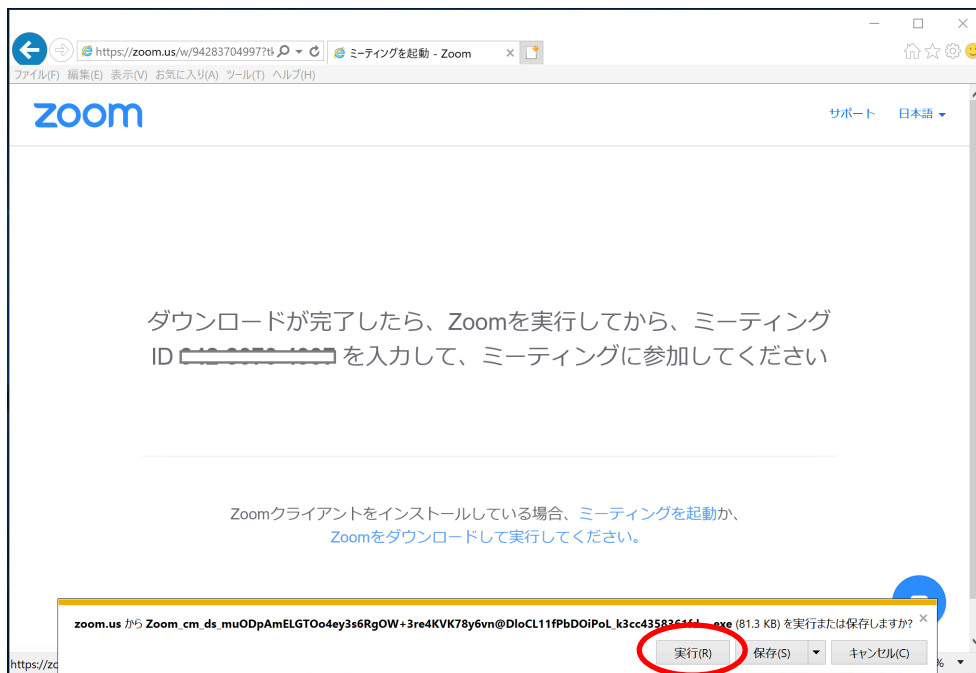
https://zoom.us/w/94283704997?tk
ミーティングを起動 - Zoom
ファイル(F) 編集(E) 表示(V) お気に入り(A) ツール(T) ヘルプ(H)

zoom

サポート 日本語

ダウンロードが完了したら、Zoomを実行してから、ミーティングID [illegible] を入力して、ミーティングに参加してください

Zoomクライアントをインストールしている場合、ミーティングを起動か、Zoomをダウンロードして実行してください。

zoom.us から Zoom_cm_ds_muODpAmELGTOo4ey3s6RgOW+3re4KVK78y6vn@DloCL11fPbDOiPoL_k3cc4358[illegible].exe (81.3 KB) を実行または保存しますか?

実行(R) 保存(S) キャンセル(C)

https://zo